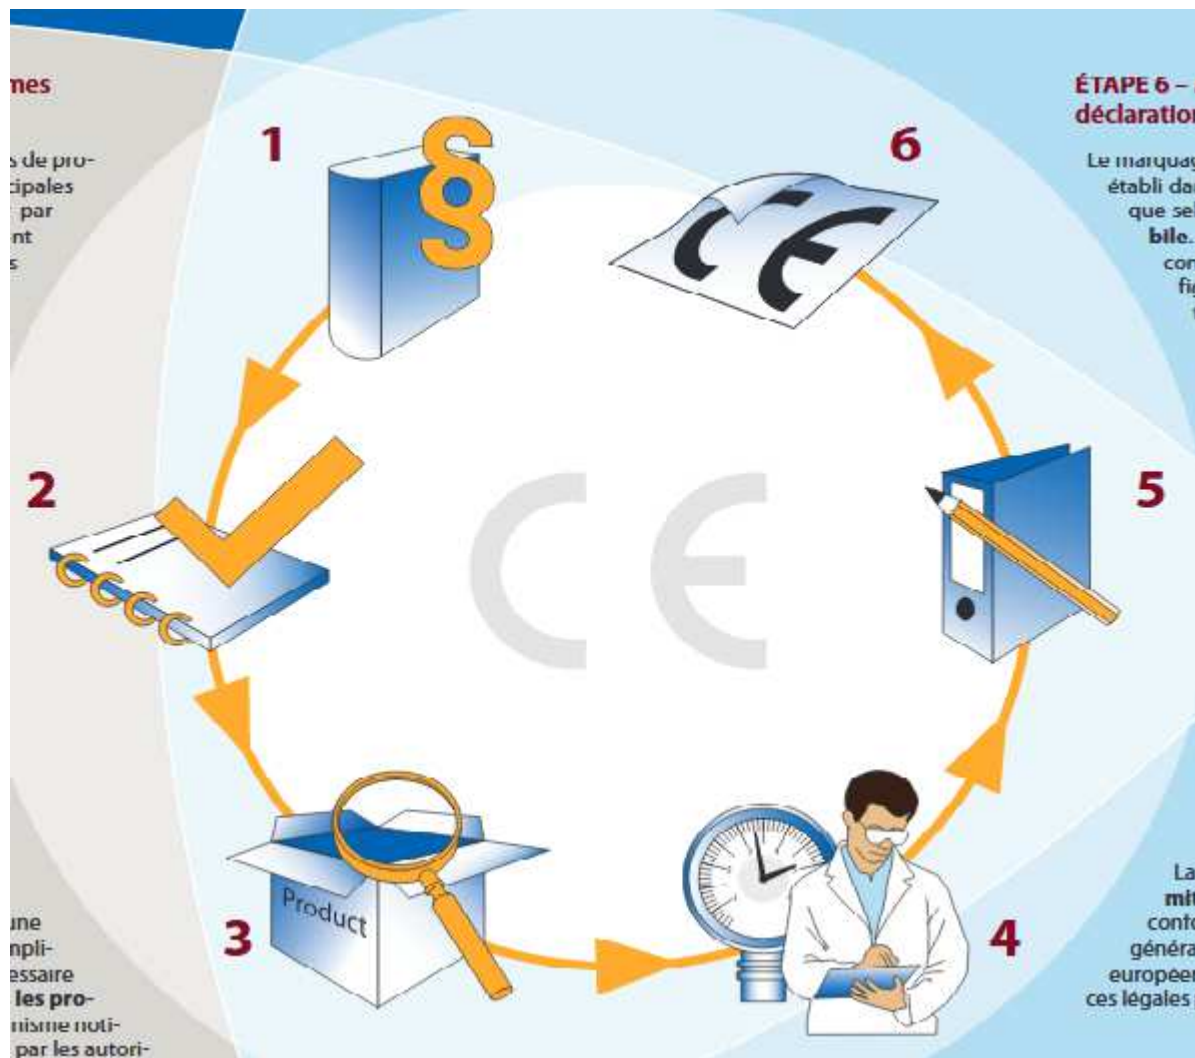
mes

s de pro- cipales par nt s

1

6

ÉTAPE 6 – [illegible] déclaration

Le marquag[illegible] établi da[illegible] que se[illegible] bile. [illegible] con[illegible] fi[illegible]

2

CE

5

Product

3

4

une mpli- essaire les pro- nisme noti- par les autori-

La mi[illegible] conto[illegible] généra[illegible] europée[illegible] ces légales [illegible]